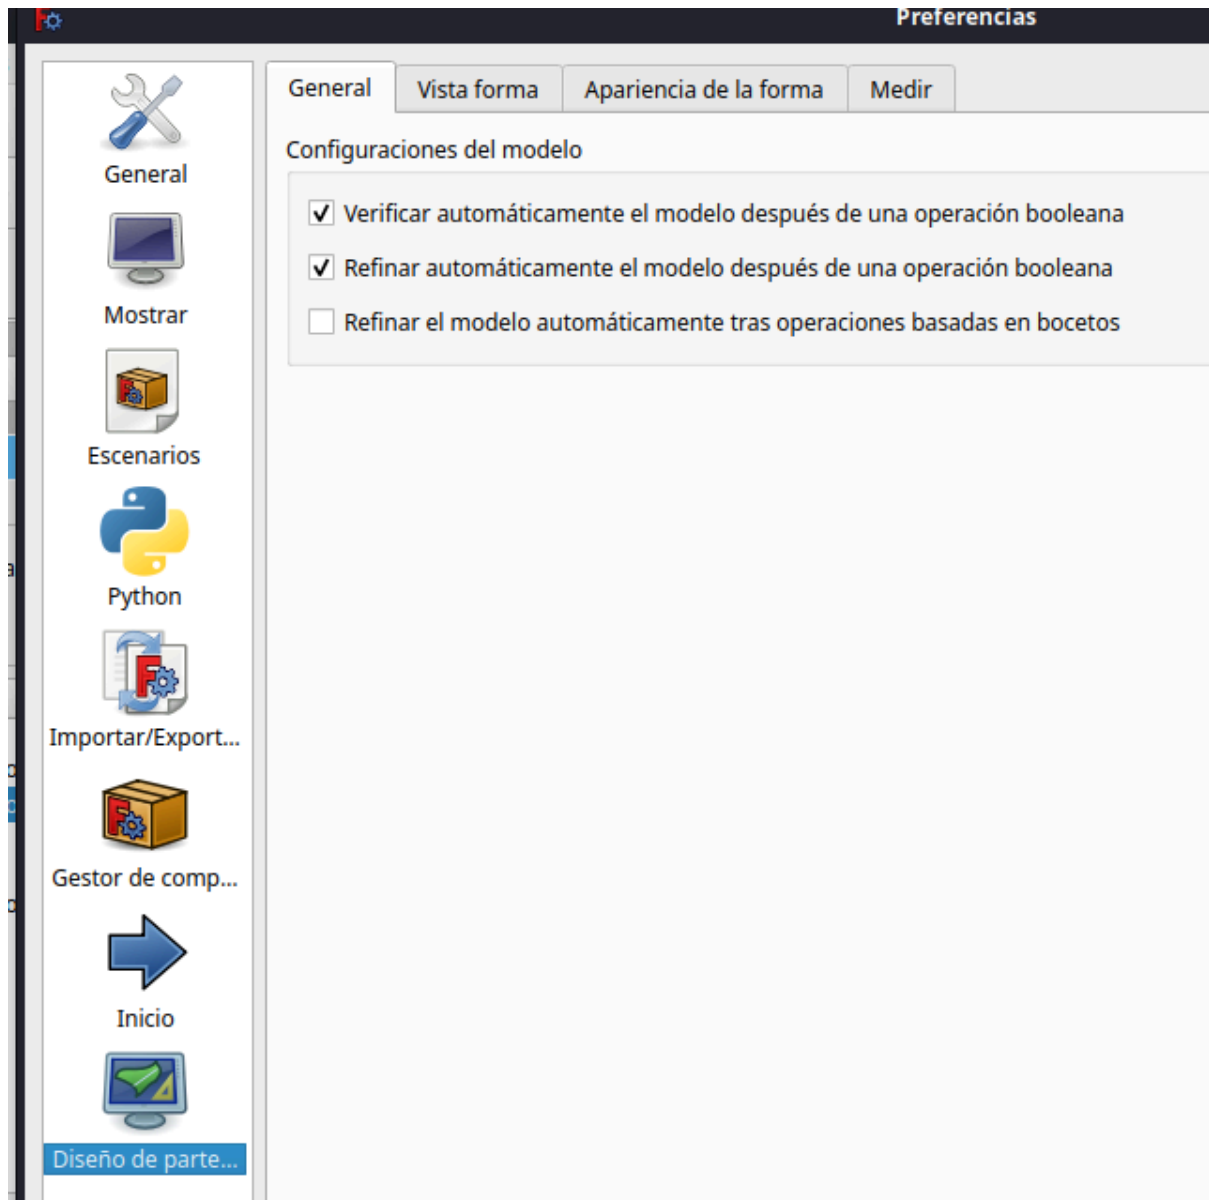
Preferencias

General

Mostrar

Escenarios

Python

Importar/Export...

Gestor de comp...

Inicio

Diseño de parte...

General | Vista forma | Apariencia de la forma | Medir

Configuraciones del modelo

Verificar automáticamente el modelo después de una operación booleana

Refinar automáticamente el modelo después de una operación booleana

Refinar el modelo automáticamente tras operaciones basadas en bocetos